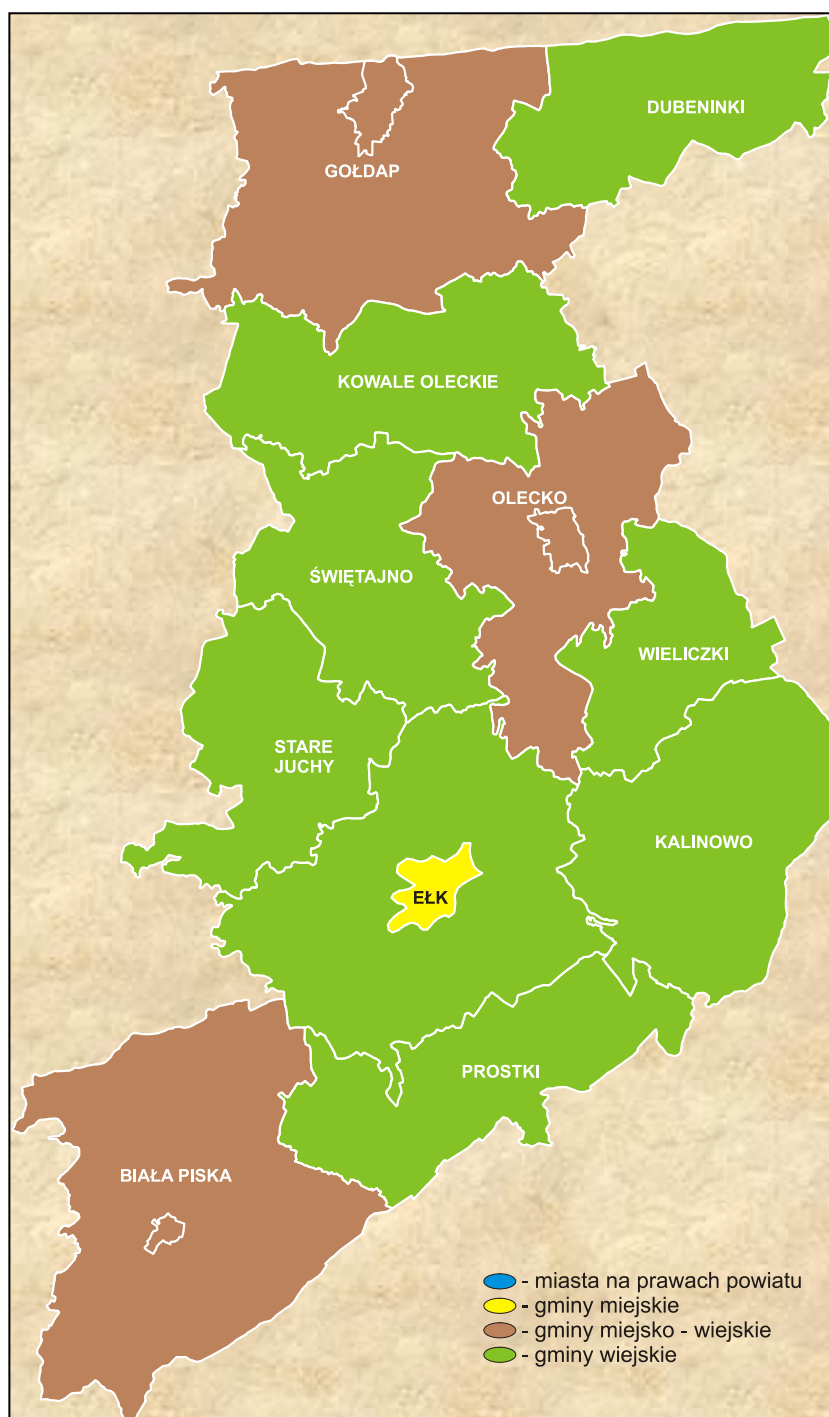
GOŁDAP

DUBENINKI

KOWALE OLECKIE

OLECKO

ŚWIĘTAJNO

WIELICZKI

STARE JUCHY

KALINOWO

EŁK

PROSTKI

BIAŁA PISKA

- miasta na prawach powiatu
- gminy miejskie
- gminy miejsko - wiejskie
- gminy wiejskie